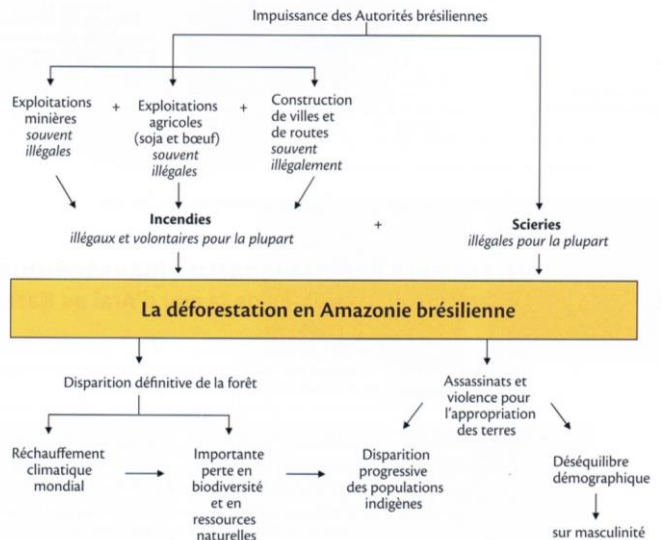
Impuissance des Autorités brésiliennes

Exploitations minières *souvent illégales*

+

Exploitations agricoles (soja et bœuf) *souvent illégales*

+

Construction de villes et de routes *souvent illégalement*

**Incendies**
*illégaux et volontaires pour la plupart*

+

**Scieries**
*illégales pour la plupart*

**La déforestation en Amazonie brésilienne**

Disparition définitive de la forêt

Assassinats et violence pour l'appropriation des terres

Réchauffement climatique mondial

Importante perte en biodiversité et en ressources naturelles

Disparition progressive des populations indigènes

Déséquilibre démographique

sur masculinité